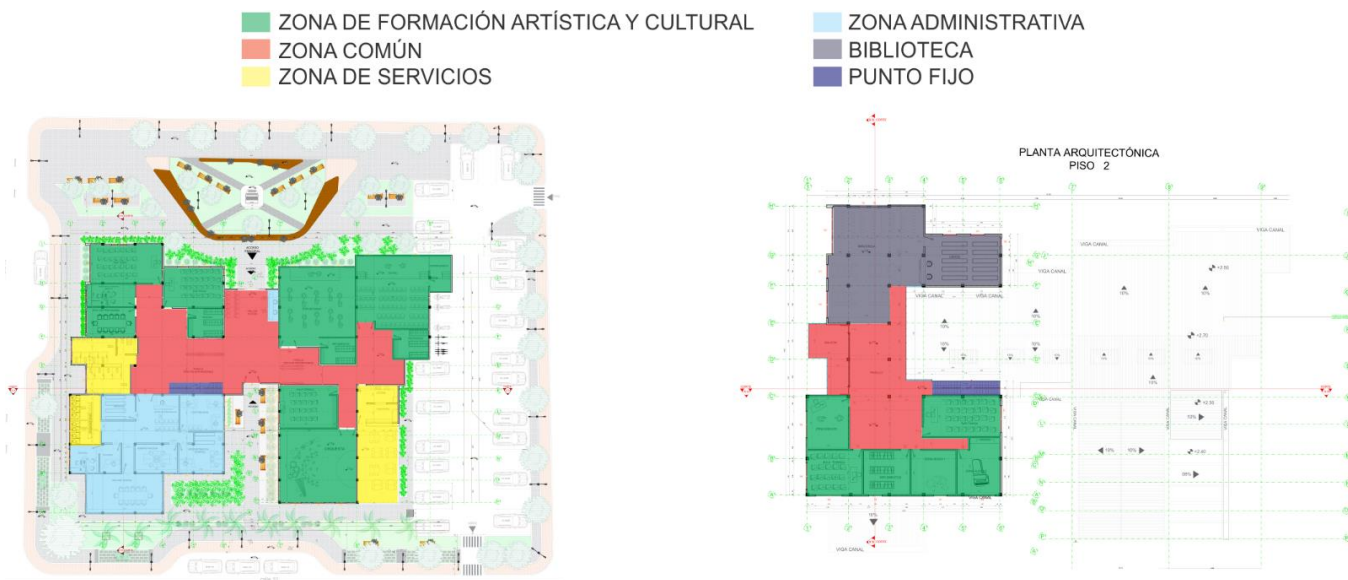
ZONA DE FORMACIÓN ARTÍSTICA Y CULTURAL
ZONA COMÚN
ZONA DE SERVICIOS
ZONA ADMINISTRATIVA
BIBLIOTECA
PUNTO FIJO

PLANTA ARQUITECTÓNICA
PISO 2

VIGA CANAL
VIGA CANAL
VIGA CANAL
VIGA CANAL
VIGA CANAL
VIGA CANAL
VIGA CANAL
VIGA CANAL
10%
10%
10%
10%
10%
10%
10%
10%
10%
10%